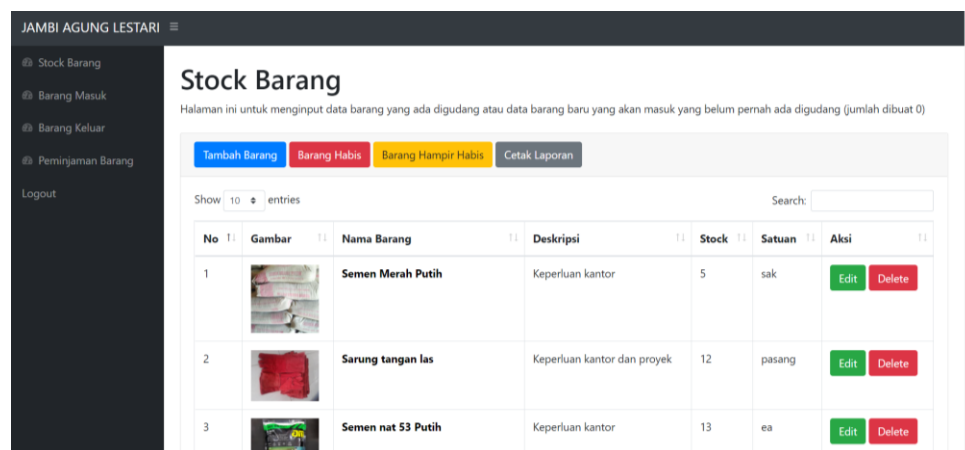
JAMBI AGUNG LESTARI ≡

Stock Barang
Barang Masuk
Barang Keluar
Peminjaman Barang
Logout

Stock Barang

Halaman ini untuk menginput data barang yang ada digudang atau data barang baru yang akan masuk yang belum pernah ada digudang (jumlah dibuat 0)

Tambah Barang | Barang Habis | Barang Hampir Habis | Cetak Laporan

Show 10 entries

Search:

| No | Gambar | Nama Barang | Deskripsi | Stock | Satuan | Aksi |
|---|---|---|---|---|---|---|
| 1 | | Semen Merah Putih | Keperluan kantor | 5 | sak | Edit Delete |
| 2 | | Sarung tangan las | Keperluan kantor dan proyek | 12 | pasang | Edit Delete |
| 3 | | Semen nat 53 Putih | Keperluan kantor | 13 | ea | Edit Delete |